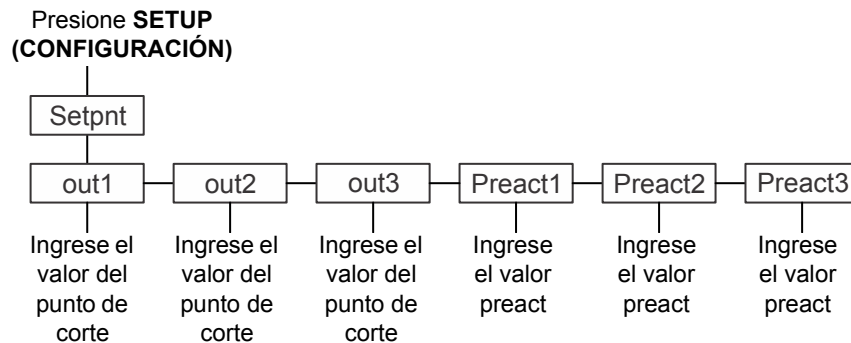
Presione **SETUP (CONFIGURACIÓN)**

Setpnt

out1

out2

out3

Preact1

Preact2

Preact3

Ingrese el valor del punto de corte

Ingrese el valor del punto de corte

Ingrese el valor del punto de corte

Ingrese el valor preact

Ingrese el valor preact

Ingrese el valor preact